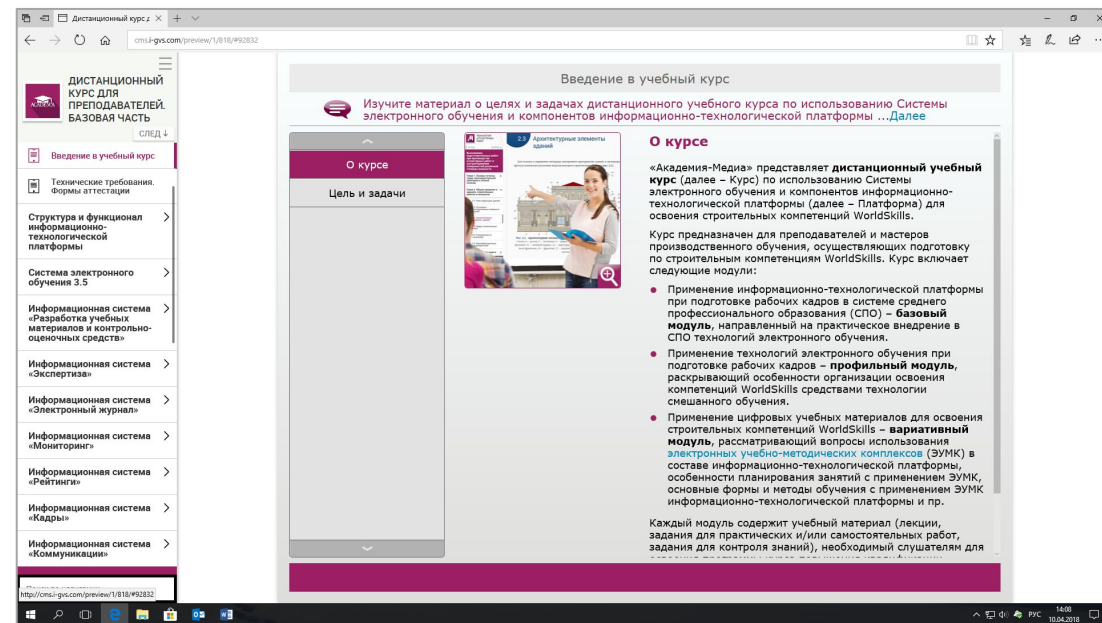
Дистанционный курс д

cms.i-gvs.com/preview/1/818/#92832

ДИСТАНЦИОННЫЙ КУРС ДЛЯ ПРЕПОДАВАТЕЛЕЙ. БАЗОВАЯ ЧАСТЬ

СЛЕД ↓

Введение в учебный курс

Технические требования. Формы аттестации

Структура и функционал информационно-технологической платформы

Система электронного обучения 3.5

Информационная система «Разработка учебных материалов и контрольно-оценочных средств»

Информационная система «Экспертиза»

Информационная система «Электронный журнал»

Информационная система «Мониторинг»

Информационная система «Рейтинги»

Информационная система «Кадры»

Информационная система «Коммуникации»

http://cms.i-gvs.com/preview/1/818/#92832

Введение в учебный курс

Изучите материал о целях и задачах дистанционного учебного курса по использованию Системы электронного обучения и компонентов информационно-технологической платформы ...Далее

О курсе

Цель и задачи

2.3 Архитектурные элементы зданий

О курсе

«Академия-Медиа» представляет **дистанционный учебный курс** (далее – Курс) по использованию Системы электронного обучения и компонентов информационно-технологической платформы (далее – Платформа) для освоения строительных компетенций WorldSkills.

Курс предназначен для преподавателей и мастеров производственного обучения, осуществляющих подготовку по строительным компетенциям WorldSkills. Курс включает следующие модули:

- Применение информационно-технологической платформы при подготовке рабочих кадров в системе среднего профессионального образования (СПО) – **базовый модуль**, направленный на практическое внедрение в СПО технологий электронного обучения.
- Применение технологий электронного обучения при подготовке рабочих кадров – **профильный модуль**, раскрывающий особенности организации освоения компетенций WorldSkills средствами технологии смешанного обучения.
- Применение цифровых учебных материалов для освоения строительных компетенций WorldSkills – **вариативный модуль**, рассматривающий вопросы использования электронных учебно-методических комплексов (ЭУМК) в составе информационно-технологической платформы, особенности планирования занятий с применением ЭУМК, основные формы и методы обучения с применением ЭУМК информационно-технологической платформы и пр.

Каждый модуль содержит учебный материал (лекции, задания для практических и/или самостоятельных работ, задания для контроля знаний), необходимый слушателям для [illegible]

РУС 14:08 10.04.2018